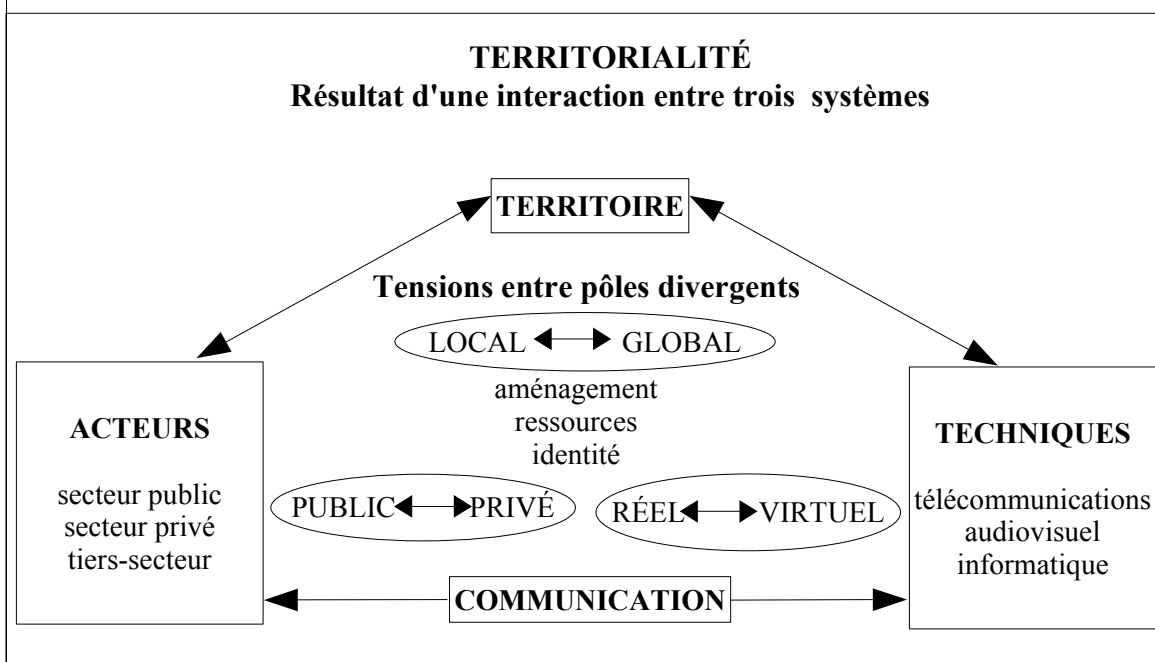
TERRITORIALITÉ
Résultat d'une interaction entre trois systèmes

TERRITOIRE

Tensions entre pôles divergents

LOCAL ↔ GLOBAL

aménagement
ressources
identité

ACTEURS

secteur public
secteur privé
tiers-secteur

PUBLIC ↔ PRIVÉ

RÉEL ↔ VIRTUEL

TECHNIQUES

télécommunications
audiovisuel
informatique

COMMUNICATION